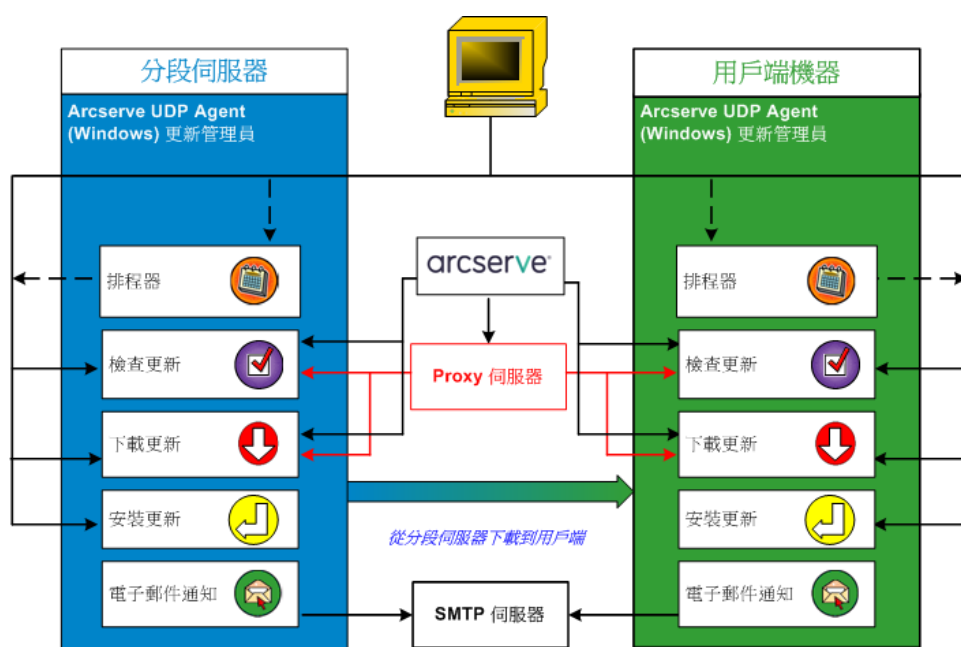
分段伺服器

Arcserve UDP Agent (Windows) 更新管理員

排程器

檢查更新

下載更新

安裝更新

電子郵件通知

用戶端機器

Arcserve UDP Agent (Windows) 更新管理員

排程器

檢查更新

下載更新

安裝更新

電子郵件通知

arcserve

Proxy 伺服器

從分段伺服器下載到用戶端

SMTP 伺服器